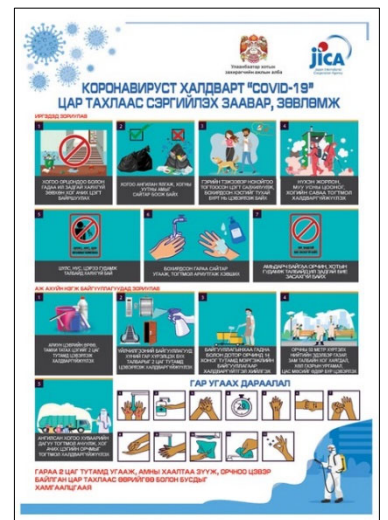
Улаанбаатар хотын захирагчийн ажлын алба

JICA

КОРОНАВИРУСТ ХАЛДВАРТ "COVID-19"
ЦАР ТАХЛААС СЭРГИЙЛЭХ ЗААВАР, ЗӨВЛӨМЖ

ИРГЭДЭД ЗОРИУЛАВ

1 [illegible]

2 ХОГОО АНГИЛАН ЯЛГАЖ, ХОГИЙН УУТАНД ХИЙЖ САЙТАР БООЖ БАЙХ

3 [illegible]

4 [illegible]

5 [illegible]

6 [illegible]

7 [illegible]

АЖ АХУЙН НЭГЖ БАЙГУУЛЛАГУУДАД ЗОРИУЛАВ

1 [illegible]

2 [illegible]

3 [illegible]

4 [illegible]

5 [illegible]

ГАР УГААХ ДАРААЛАЛ

ГАРАА 2 ЦАГ ТУТАМД УГААЖ, АМНЫ ХААЛТАА ЗҮҮЖ, ӨРХӨӨ ЦЭВЭР БАЙЛГАН ЦАР ТАХЛААС ӨӨРИЙГӨӨ БОЛОН БУСДЫГ ХАМГААЛЦГААЯ